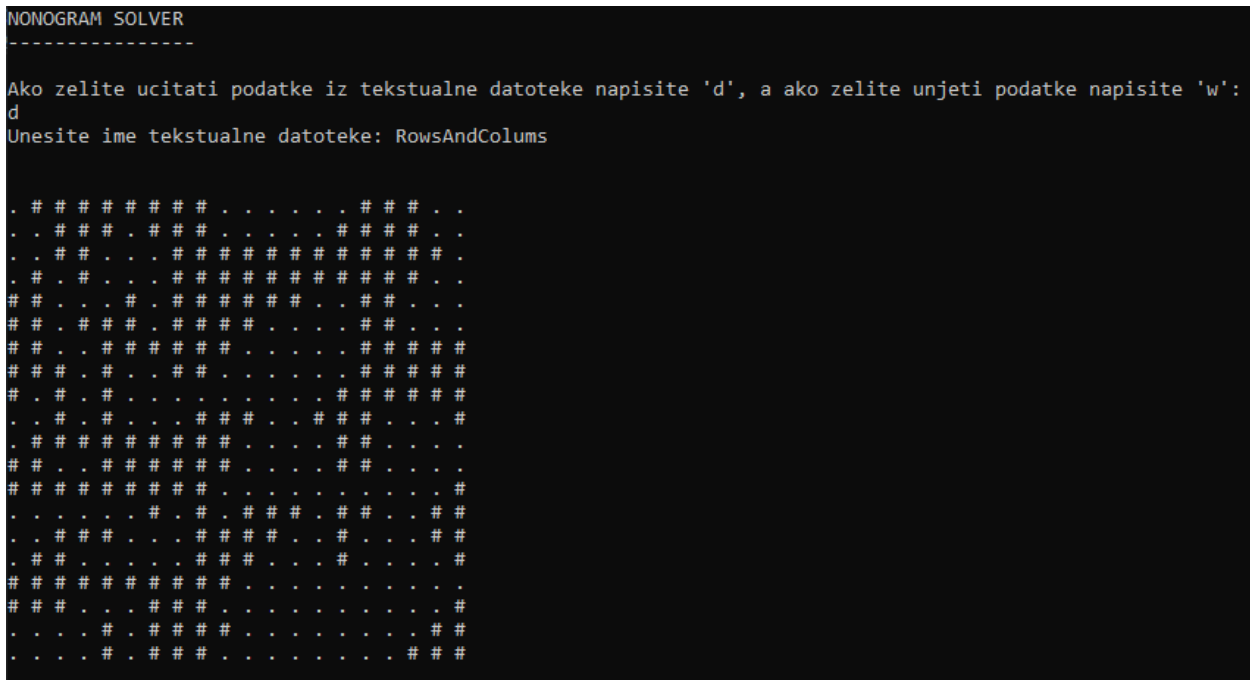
NONOGRAM SOLVER
----------------

Ako zelite ucitati podatke iz tekstualne datoteke napisite 'd', a ako zelite unjeti podatke napisite 'w':
d
Unesite ime tekstualne datoteke: RowsAndColums

. # # # # # # # # . . . . . . # # # . .
. . # # # . # # # . . . . . # # # # . .
. . # # . . . # # # # # # # # # # # # .
. # . # . . . # # # # # # # # # # # . .
# # . . . # . # # # # # # # . . # # . . .
# # . # # # . # # # # # . . . . # # . . .
# # . . # # # # # # . . . . . # # # # #
# # # . # . . # # . . . . . . # # # # #
# . # . # . . . . . . . . . # # # # # #
. . # . # . . . # # # . . # # # . . . #
. # # # # # # # # # . . . . . # # . . . .
# # . . # # # # # # . . . . . # # . . . .
# # # # # # # # # . . . . . . . . . . #
. . . . . . # . # . # # # # . # # . . # #
. . # # # . . . # # # # # . . # . . . # #
. # # . . . . . # # # . . . # . . . . #
# # # # # # # # # # . . . . . . . . . .
# # # . . . # # # . . . . . . . . . . #
. . . . # . # # # # . . . . . . . . # #
. . . . # . # # # . . . . . . . . # # #